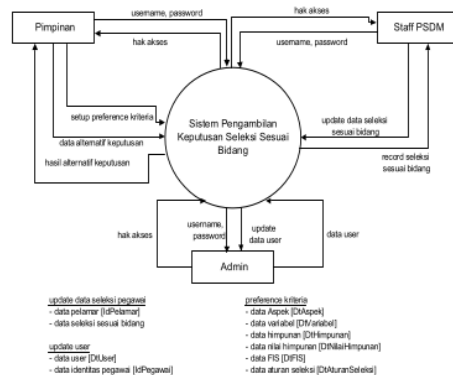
Pimpinan

username, password

hak akses

Staff PSDM

hak akses

username, password

setup preference kriteria

Sistem Pengambilan Keputusan Seleksi Sesuai Bidang

update data seleksi sesuai bidang

data alternatif keputusan

hasil alternatif keputusan

record seleksi sesuai bidang

hak akses

username, password

update data user

data user

Admin

update data seleksi pegawai
- data pelamar [IdPelamar]
- data seleksi sesuai bidang

update user
- data user [DtUser]
- data identitas pegawai [IdPegawai]

preference kriteria
- data Aspek [DtAspek]
- data variabel [DtVariabel]
- data himpunan [DtHimpunan]
- data nilai himpunan [DtNilaiHimpunan]
- data FIS [DtFIS]
- data aturan seleksi [DtAturanSeleksi]